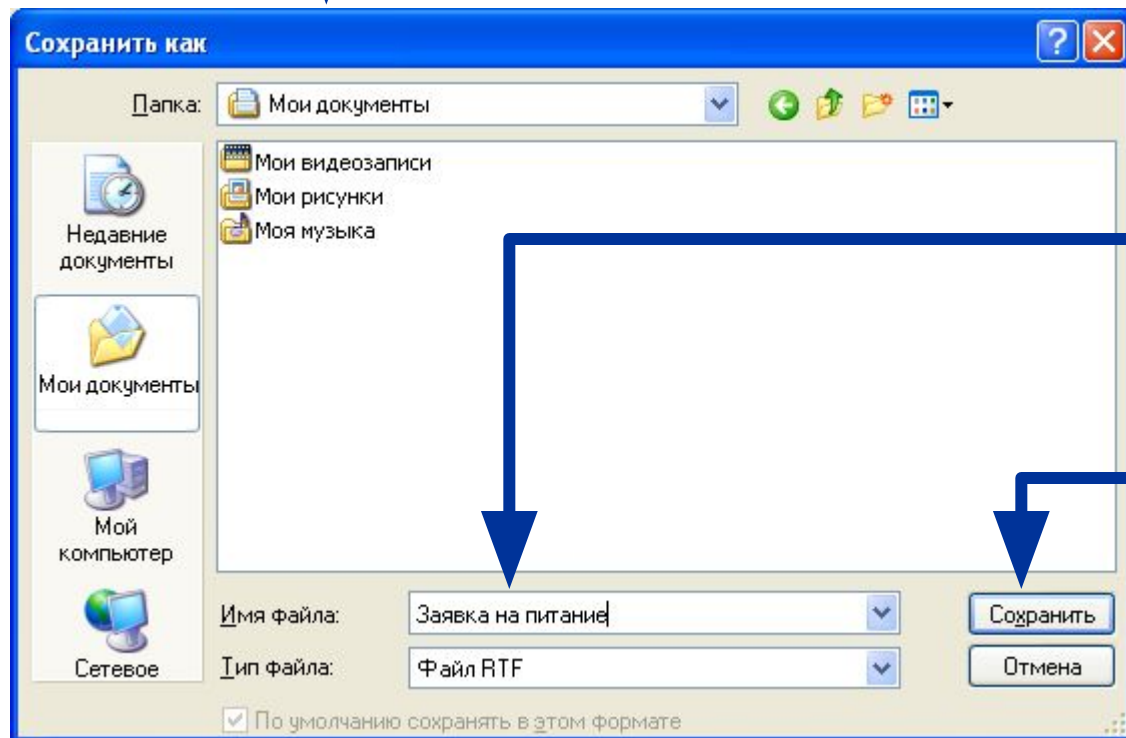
Сохранить как

Папка: Мои документы

Недавние документы

Мои документы

Мой компьютер

Сетевое

Мои видеозаписи
Мои рисунки
Моя музыка

Имя файла: Заявка на питание

Тип файла: Файл RTF

Сохранить

Отмена

По умолчанию сохранять в этом формате